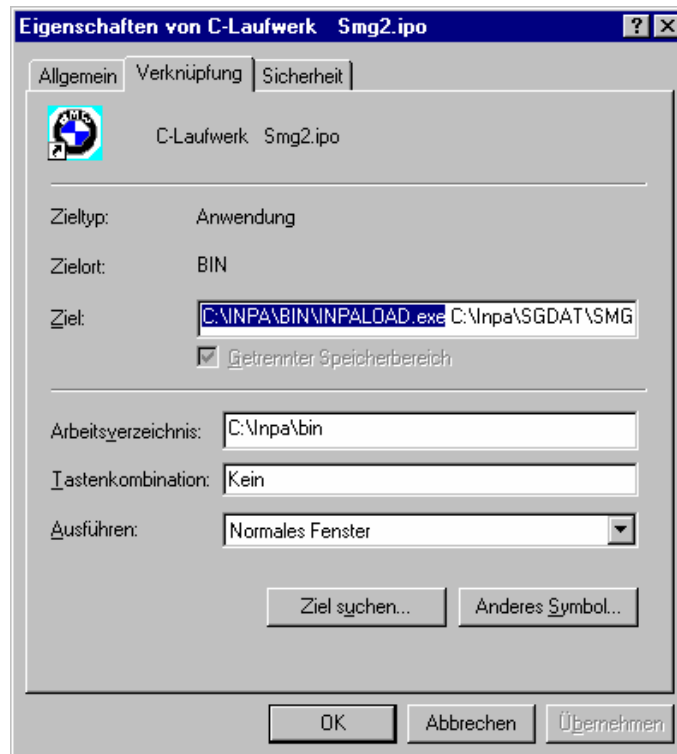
Eigenschaften von C-Laufwerk Smg2.ipo

?

Allgemein | Verknüpfung | Sicherheit

C-Laufwerk Smg2.ipo

Zieltyp: Anwendung

Zielort: BIN

Ziel: C:\INPA\BIN\INPALOAD.exe C:\Inpa\SGDAT\SMG

Getrennter Speicherbereich

Arbeitsverzeichnis: C:\Inpa\bin

Tastenkombination: Kein

Ausführen: Normales Fenster

Ziel suchen...

Anderes Symbol...

OK

Abbrechen

Übernehmen